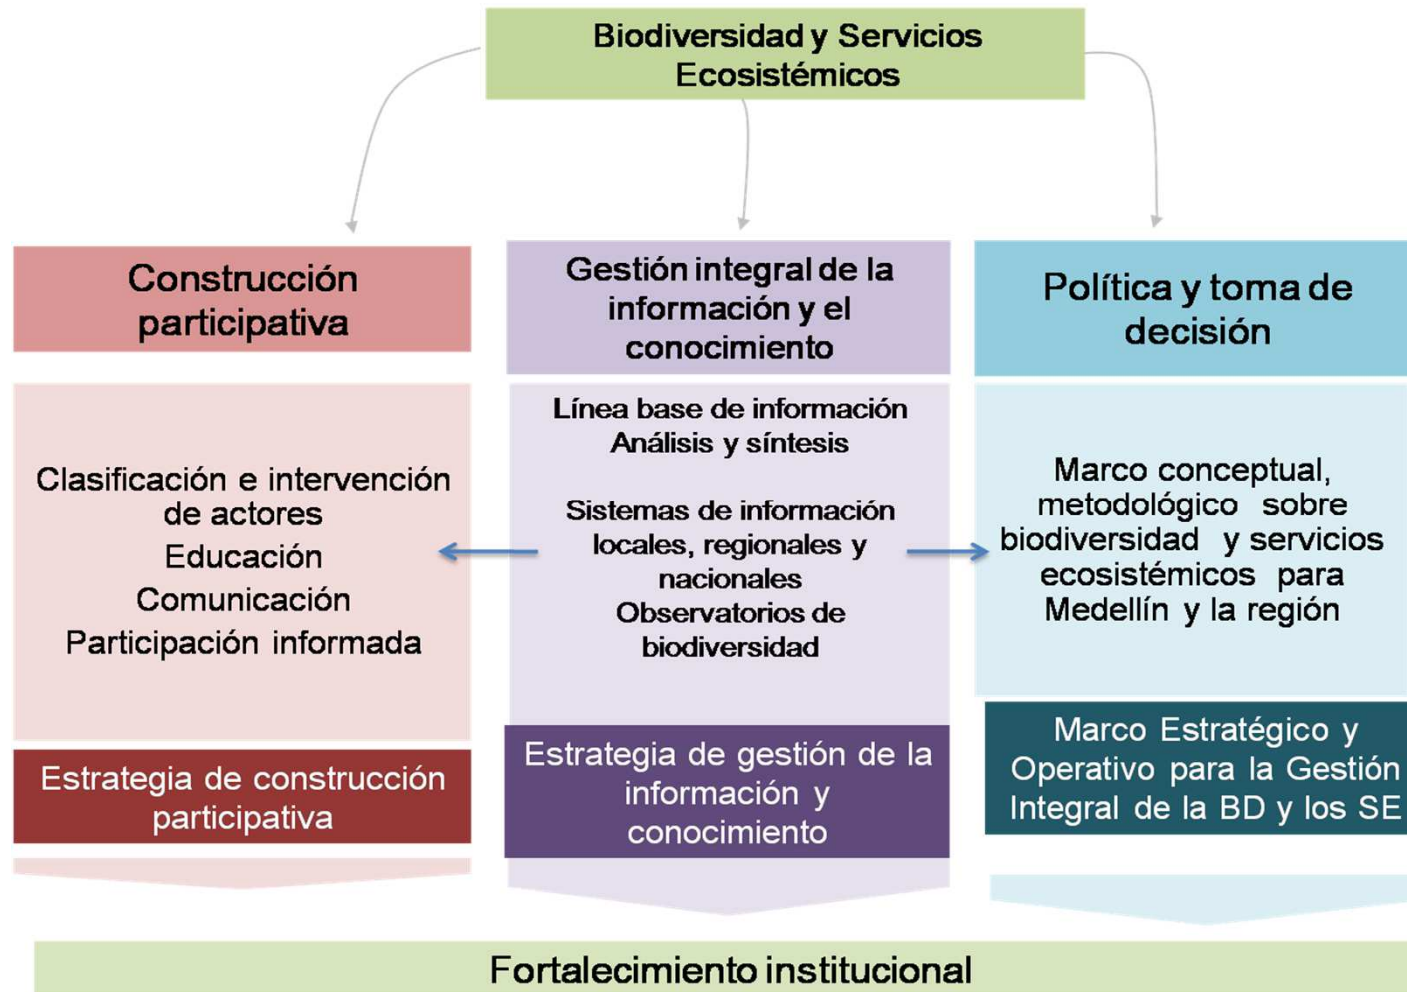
Biodiversidad y Servicios Ecosistémicos

Construcción participativa

Gestión integral de la información y el conocimiento

Política y toma de decisión

Clasificación e intervención de actores
Educación
Comunicación
Participación informada

Línea base de información
Análisis y síntesis

Sistemas de información locales, regionales y nacionales
Observatorios de biodiversidad

Marco conceptual, metodológico sobre biodiversidad y servicios ecosistémicos para Medellín y la región

Estrategia de construcción participativa

Estrategia de gestión de la información y conocimiento

Marco Estratégico y Operativo para la Gestión Integral de la BD y los SE

Fortalecimiento institucional